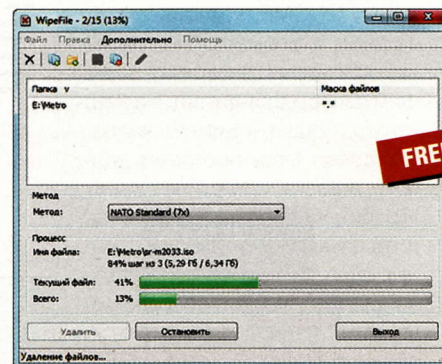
WipeFile - 2/15 (13%)

Файл Правка Дополнительно Помощь

| Папка | Маска файлов |
|---|---|
| E:\Metro | *.* |

FREE

Метод

Метод: NATO Standard (7x)

Процесс

Имя файла: E:\Metro\pr-m2033.iso

84% шаг из 3 (5,29 Гб / 6,34 Гб)

Текущий файл: 41%

Всего: 13%

Удалить Остановить Выход

Удаление файлов...